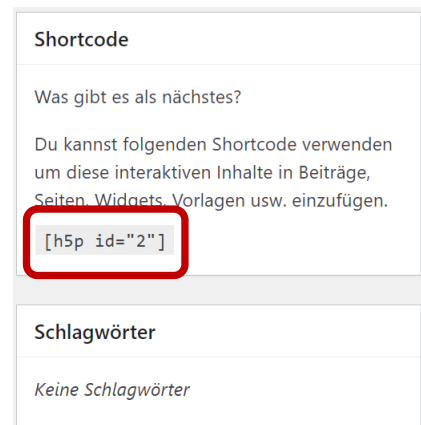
Shortcode

Was gibt es als nächstes?

Du kannst folgenden Shortcode verwenden um diese interaktiven Inhalte in Beiträge, Seiten, Widgets, Vorlagen usw. einzufügen.

[h5p id="2"]

Schlagwörter

Keine Schlagwörter